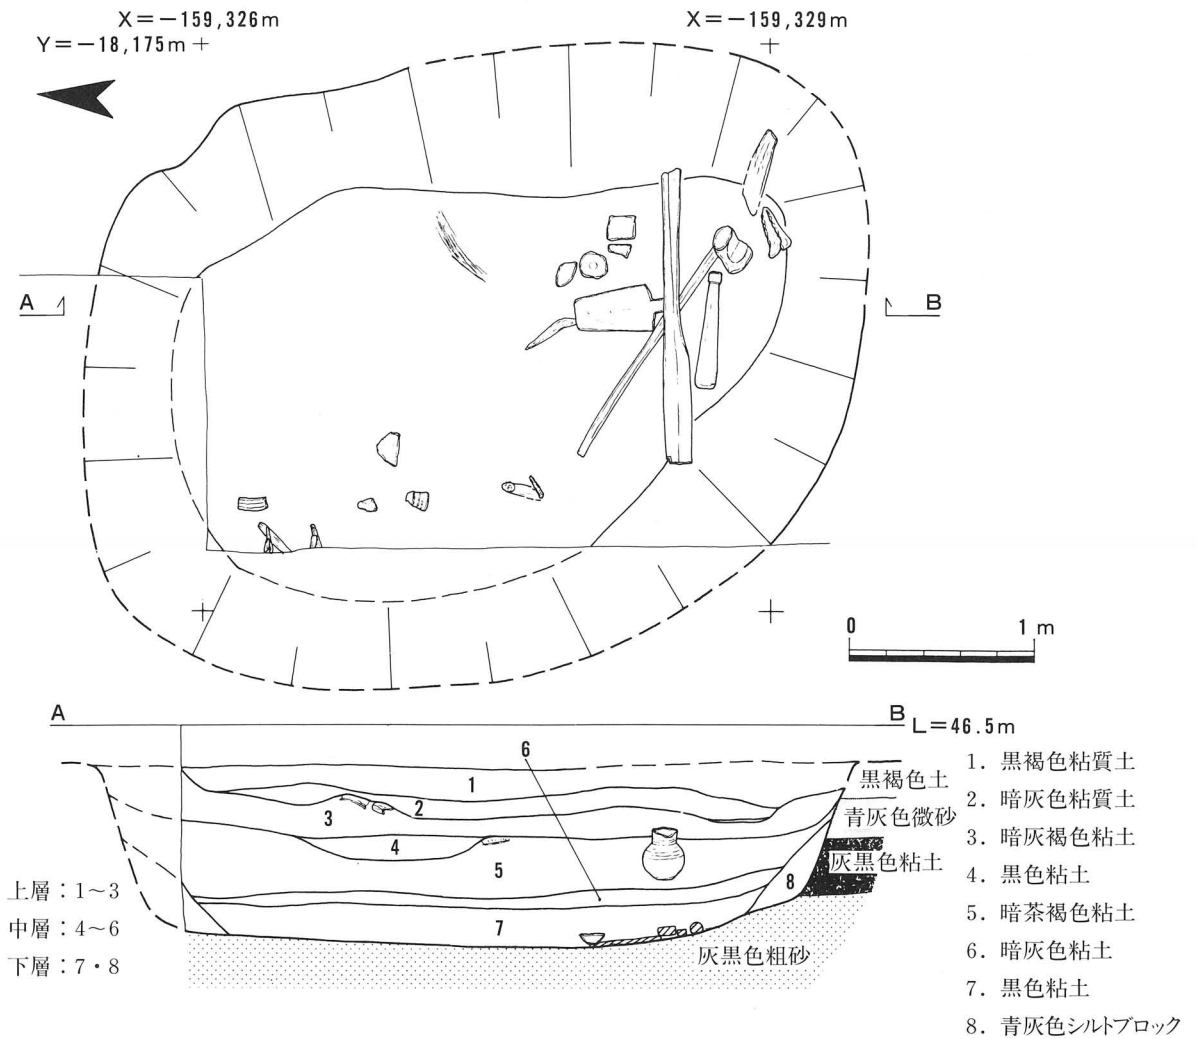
X＝－159,326m
Y＝－18,175m＋
X＝－159,329m
A
B
0
1 m
A
B
L＝46.5m
6
1
2
3
4
5
8
7
黒褐色土
青灰色微砂
灰黒色粘土
灰黒色粗砂
上層：1～3
中層：4～6
下層：7・8
1．黒褐色粘質土
2．暗灰色粘質土
3．暗灰褐色粘土
4．黒色粘土
5．暗茶褐色粘土
6．暗灰色粘土
7．黒色粘土
8．青灰色シルトブロック